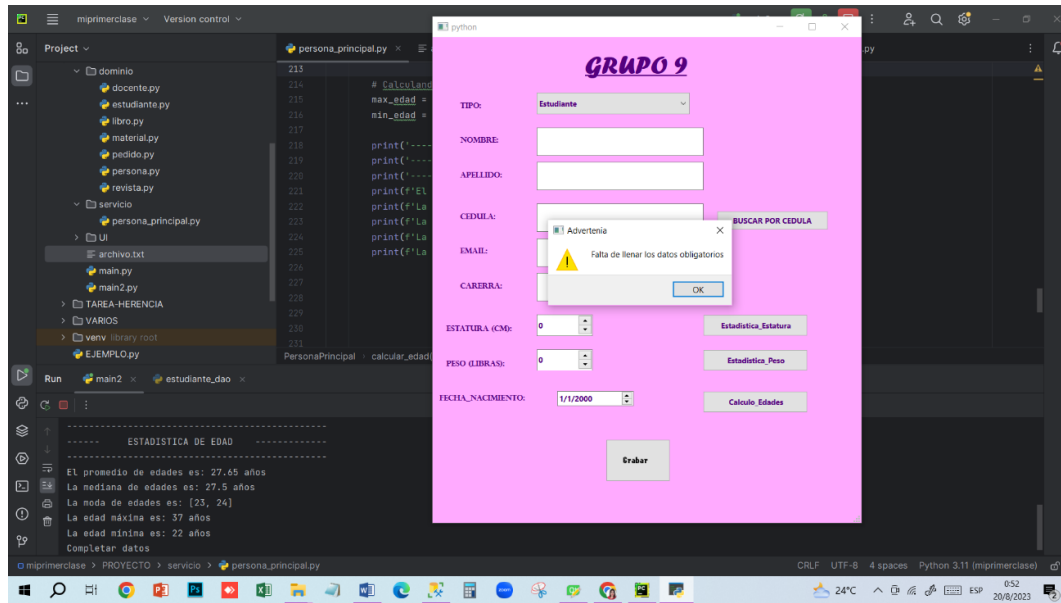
miprimerclase ∨ Version control ∨

Project ∨

dominio
docente.py
estudiante.py
libro.py
material.py
pedido.py
persona.py
revista.py
servicio
persona_principal.py
UI
archivo.txt
main.py
main2.py
TAREA-HERENCIA
VARIOS
venv library root
EJEMPLO.py

persona_principal.py ×

213
214 # Calculand
215 max_edad =
216 min_edad =
217
218 print('----
219 print('----
220 print('----
221 print(f'El
222 print(f'La
223 print(f'La
224 print(f'La
225 print(f'La
226
227
228
229
230
231

PersonaPrincipal › calcular_edad

.py

python

GRUPO 9

TIPO: Estudiante

NOMBRE:

APELLIDO:

CEDULA: BUSCAR POR CEDULA

EMAIL:

CARERRA:

ESTATURA (CM): 0 Estadistica_Estatura

PESO (LIBRAS): 0 Estadistica_Peso

FECHA_NACIMIENTO: 1/1/2000 Calculo_Edades

Grabar

Advertenia
Falta de llenar los datos obligatorios
OK

Run main2 × estudiante_dao ×

------------------------------------------
------ ESTADISTICA DE EDAD ------------
------------------------------------------
El promedio de edades es: 27.65 años
La mediana de edades es: 27.5 años
La moda de edades es: [23, 24]
La edad máxima es: 37 años
La edad mínima es: 22 años
Completar datos

miprimerclase › PROYECTO › servicio › persona_principal.py

CRLF UTF-8 4 spaces Python 3.11 (miprimerclase)

24°C ESP 0:52 20/8/2023